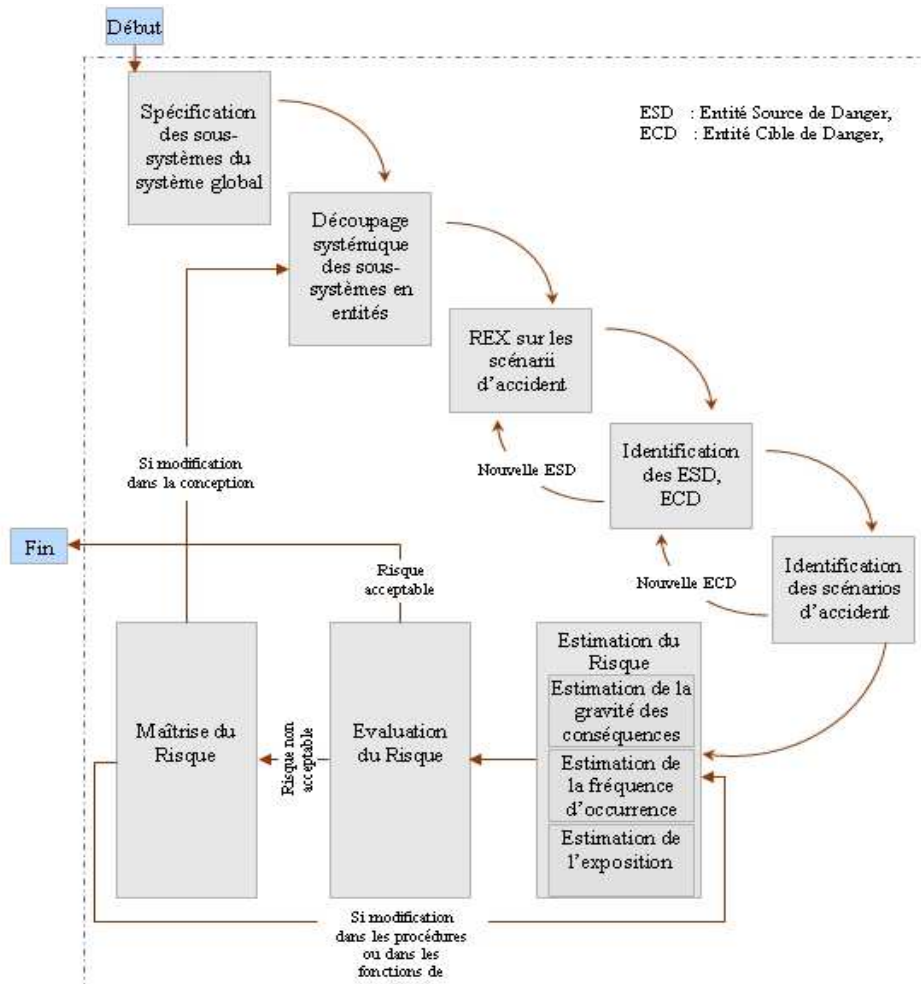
Début

Spécification des sous-systèmes du système global

ESD : Entité Source de Danger,
ECD : Entité Cible de Danger,

Découpage systémique des sous-systèmes en entités

REX sur les scénarii d'accident

Si modification dans la conception

Nouvelle ESD

Identification des ESD, ECD

Fin

Risque acceptable

Nouvelle ECD

Identification des scénarios d'accident

Estimation du Risque

Estimation de la gravité des conséquences

Estimation de la fréquence d'occurrence

Estimation de l'exposition

Maîtrise du Risque

Risque non acceptable

Evaluation du Risque

Si modification dans les procédures ou dans les fonctions de